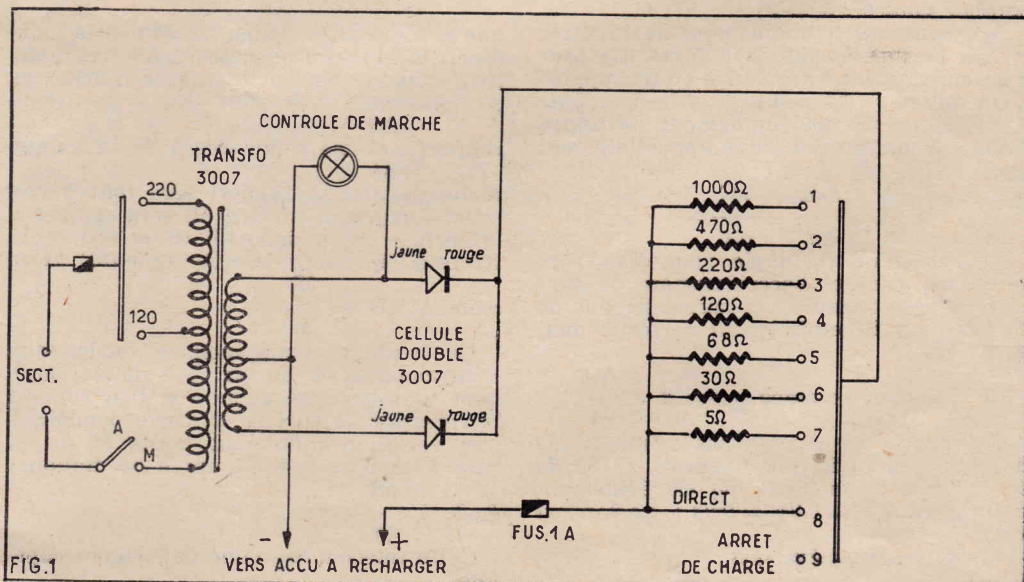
CONTROLE DE MARCHE

TRANSFO
3007

220

120

SECT.

A

M

jaune rouge

CELLULE
DOUBLE
3007

jaune rouge

1000Ω 1
470Ω 2
220Ω 3
120Ω 4
68Ω 5
30Ω 6
5Ω 7

DIRECT
FUS.1 A
8

ARRET
DE CHARGE 9

FIG.1

- VERS ACCU A RECHARGER +